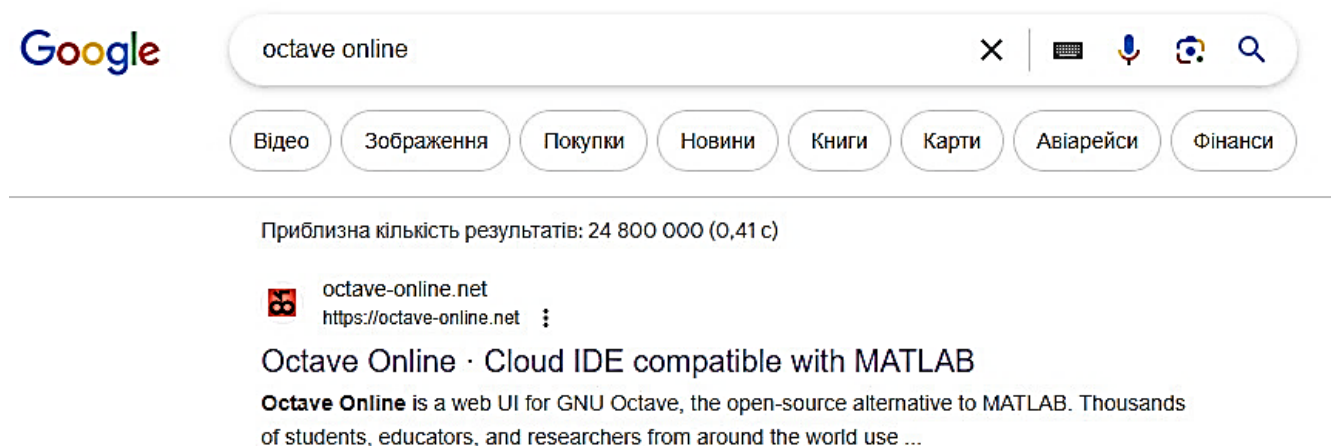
Google

octave online

Відео Зображення Покупки Новини Книги Карти Авіарейси Фінанси

Приблизна кількість результатів: 24 800 000 (0,41 с)

octave-online.net
https://octave-online.net

Octave Online · Cloud IDE compatible with MATLAB

Octave Online is a web UI for GNU Octave, the open-source alternative to MATLAB. Thousands of students, educators, and researchers from around the world use ...